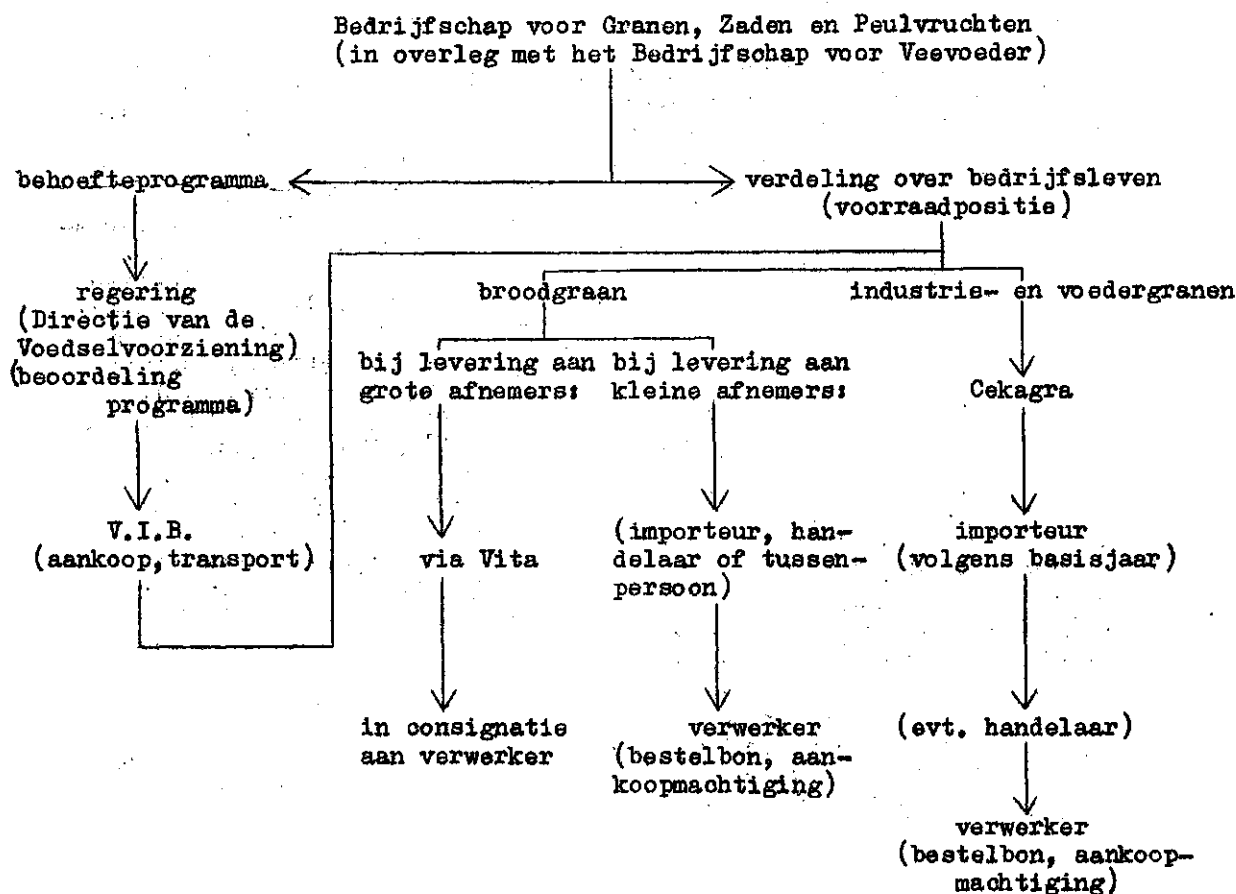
Bedrijfschap voor Granen, Zaden en Peulvruchten
(in overleg met het Bedrijfschap voor Veevoeder)

behoefteprogramma

verdeling over bedrijfsleven (voorraadpositie)

regering (Directie van de Voedselvoorziening) (beoordeling programma)

V.I.B. (aankoop, transport)

broodgraan

industrie- en voedergranen

bij levering aan grote afnemers:

bij levering aan kleine afnemers:

Cekagra

via Vita

(importeur, handelaar of tussenpersoon)

importeur (volgens basisjaar)

in consignatie aan verwerker

verwerker (bestelbon, aankoopmachtiging)

(evt. handelaar)

verwerker (bestelbon, aankoopmachtiging)